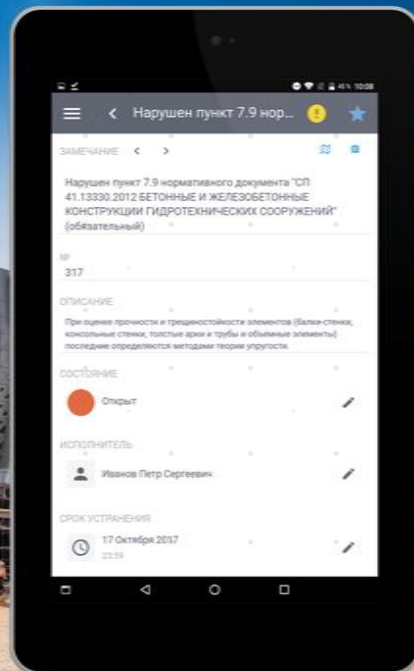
41% 10:08

Нарушен пункт 7.9 нор...

ЗАМЕЧАНИЕ

Нарушен пункт 7.9 нормативного документа "СП 41.13330.2012 БЕТОННЫЕ И ЖЕЛЕЗОБЕТОННЫЕ КОНСТРУКЦИИ ГИДРОТЕХНИЧЕСКИХ СООРУЖЕНИЙ" (обязательный)

№
317

ОПИСАНИЕ

При оценке прочности и трещиностойкости элементов (балки-стенки, консольные стенки, толстые арки и трубы и объемные элементы) последние определяются методами теории упругости.

СОСТОЯНИЕ

Открыт

ИСПОЛНИТЕЛЬ

Иванов Петр Сергеевич

СРОК УСТРАНЕНИЯ

17 Октября 2017
23:59